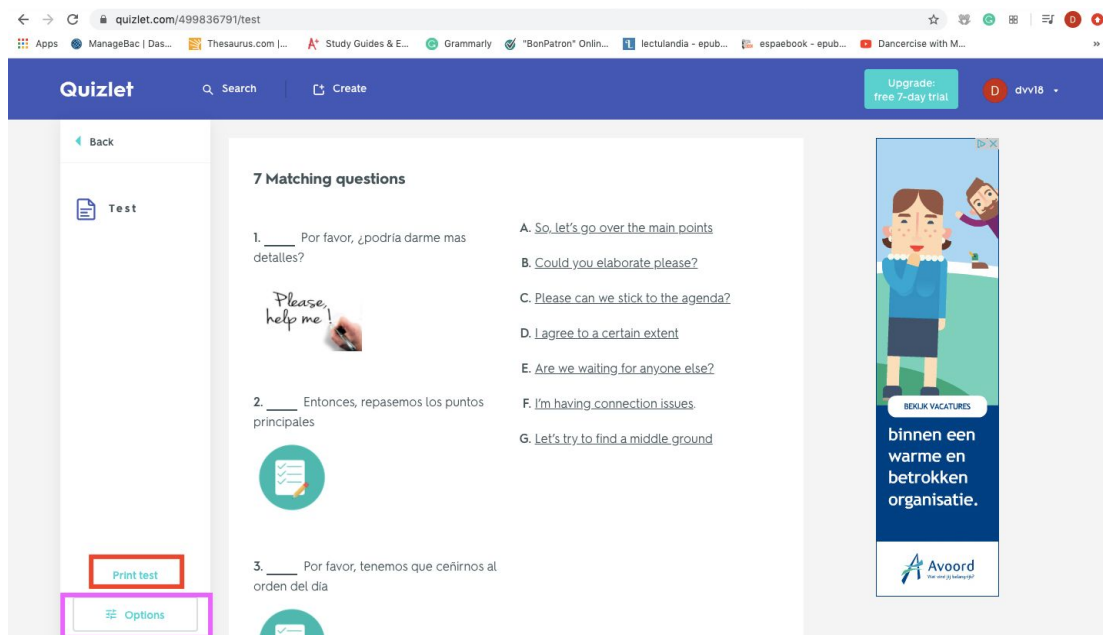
quizlet.com/499836791/test

Apps ManageBac | Das... Thesaurus.com |... Study Guides & E... Grammarly "BonPatron" Onlin... lectulandia - epub... espaebook - epub... Dancercise with M...

Quizlet Search Create Upgrade: free 7-day trial D dvv18

Back

Test

7 Matching questions

1. _____ Por favor, ¿podría darme mas detalles?

Please, help me!

2. _____ Entonces, repasemos los puntos principales

3. _____ Por favor, tenemos que ceñirnos al orden del día

A. So, let's go over the main points

B. Could you elaborate please?

C. Please can we stick to the agenda?

D. I agree to a certain extent

E. Are we waiting for anyone else?

F. I'm having connection issues.

G. Let's try to find a middle ground

Print test

Options

BEKIJK VACATURES

binnen een warme en betrokken organisatie.

Avoord
Wat vind jij belangrijk?